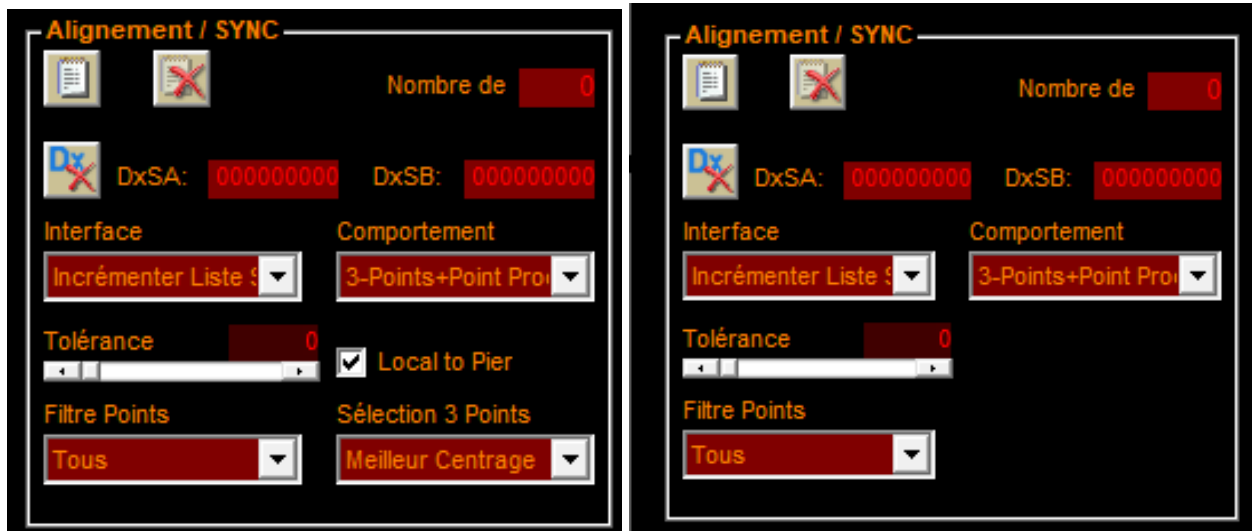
Alignement / SYNC

Nombre de 0

DxSA: 000000000 DxSB: 000000000

Interface
Incrémenter Liste S

Comportement
3-Points+Point Proc

Tolérance 0

Local to Pier

Filtre Points
Tous

Sélection 3 Points
Meilleur Centrage

Alignement / SYNC

Nombre de 0

DxSA: 000000000 DxSB: 000000000

Interface
Incrémenter Liste S

Comportement
3-Points+Point Proc

Tolérance 0

Filtre Points
Tous